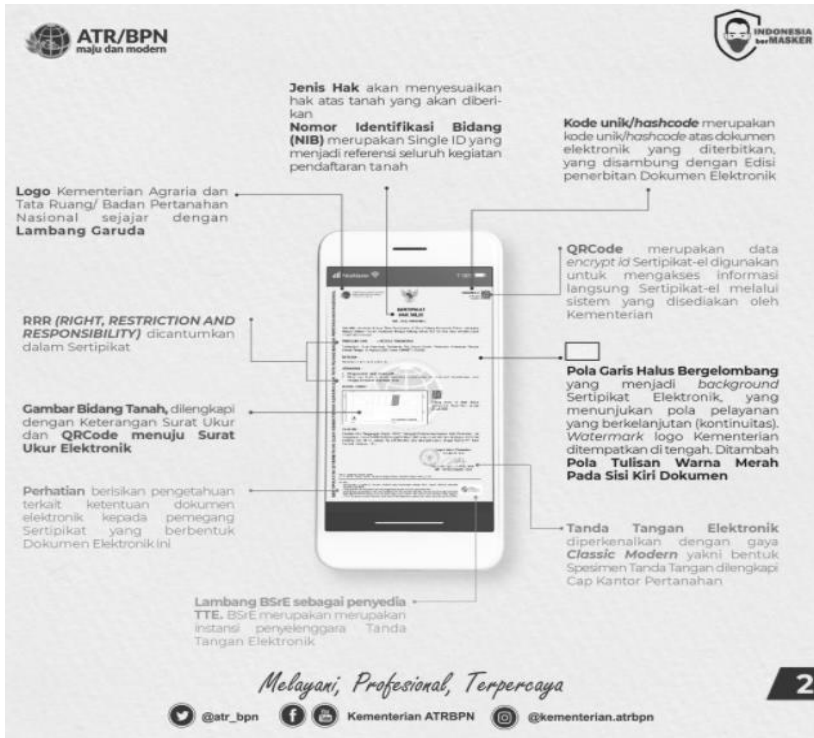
ATR/BPN
maju dan modern

INDONESIA berMASKER

Jenis Hak akan menyesuaikan hak atas tanah yang akan diberikan
Nomor Identifikasi Bidang (NIB) merupakan Single ID yang menjadi referensi seluruh kegiatan pendaftaran tanah

Kode unik/hashcode merupakan kode unik/hashcode atas dokumen elektronik yang diterbitkan, yang disambung dengan Edisi penerbitan Dokumen Elektronik

Logo Kementerian Agraria dan Tata Ruang/ Badan Pertanahan Nasional sejajar dengan Lambang Garuda

QRCode merupakan data encrypt id Sertipikat-el digunakan untuk mengakses informasi langsung Sertipikat-el melalui sistem yang disediakan oleh Kementerian

RRR (RIGHT, RESTRICTION AND RESPONSIBILITY) dicantumkan dalam Sertipikat

Pola Garis Halus Bergelombang yang menjadi background Sertipikat Elektronik, yang menunjukan pola pelayanan yang berkelanjutan (kontinuitas). Watermark logo Kementerian ditempatkan di tengah. Ditambah Pola Tulisan Warna Merah Pada Sisi Kiri Dokumen

Gambar Bidang Tanah, dilengkapi dengan Keterangan Surat Ukur dan QRCode menuju Surat Ukur Elektronik

Perhatian berisikan pengetahuan terkait ketentuan dokumen elektronik kepada pemegang Sertipikat yang berbentuk Dokumen Elektronik ini

Tanda Tangan Elektronik diperkenalkan dengan gaya Classic Modern yakni bentuk Spesimen Tanda Tangan dilengkapi Cap Kantor Pertanahan

Lambang BSrE sebagai penyedia TTE. BSrE merupakan merupakan instansi penyelenggara Tanda Tangan Elektronik

Melayani, Profesional, Terpercaya

2

@atr_bpn Kementerian ATRBPN @kementerian.atrbpn